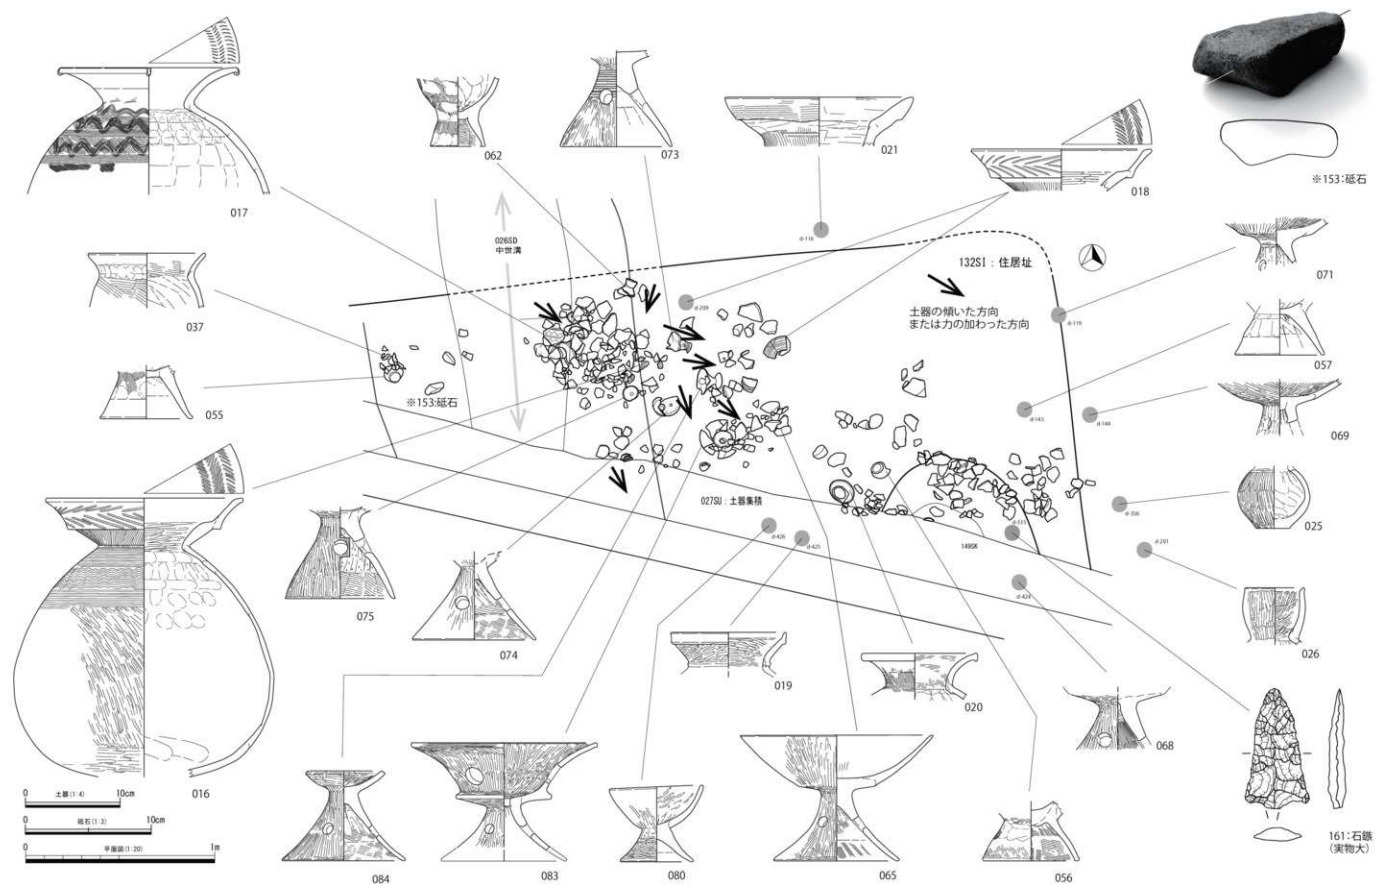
017
062
073
021
018
※153:砥石
026SD
中世溝
132SI：住居址
土器の傾いた方向
または力の加わった方向
071
037
057
055
※153:砥石
069
027SU：土器集積
025
149SK
075
074
026
019
020
068
0 土器(1:4) 10cm
0 砥石(1:3) 10cm
0 平面図(1:20) 1m
016
084
083
080
065
056
161:石鏃
(実物大)